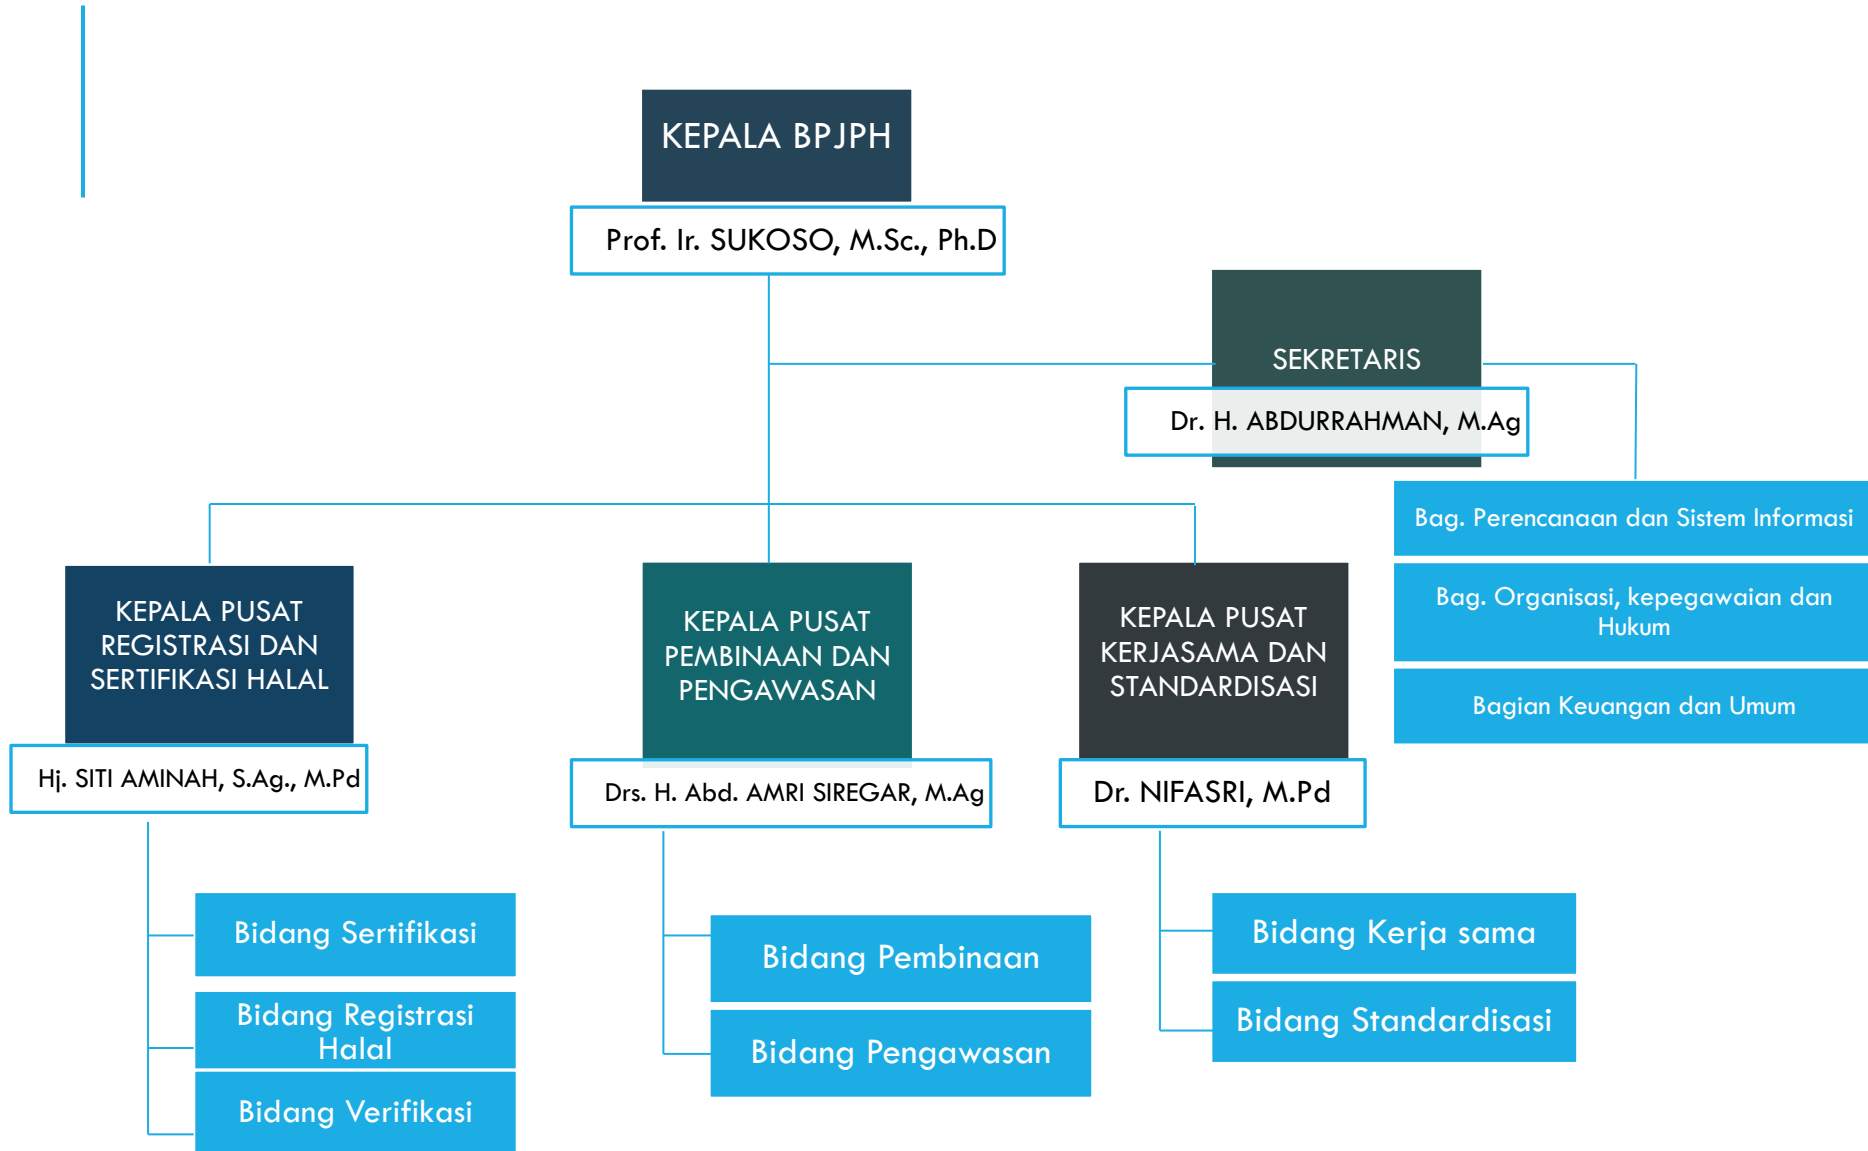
KEPALA BPJPH

Prof. Ir. SUKOSO, M.Sc., Ph.D

SEKRETARIS

Dr. H. ABDURRAHMAN, M.Ag

Bag. Perencanaan dan Sistem Informasi

Bag. Organisasi, kepegawaian dan Hukum

Bagian Keuangan dan Umum

KEPALA PUSAT REGISTRASI DAN SERTIFIKASI HALAL

Hj. SITI AMINAH, S.Ag., M.Pd

Bidang Sertifikasi

Bidang Registrasi Halal

Bidang Verifikasi

KEPALA PUSAT PEMBINAAN DAN PENGAWASAN

Drs. H. Abd. AMRI SIREGAR, M.Ag

Bidang Pembinaan

Bidang Pengawasan

KEPALA PUSAT KERJASAMA DAN STANDARDISASI

Dr. NIFASRI, M.Pd

Bidang Kerja sama

Bidang Standardisasi